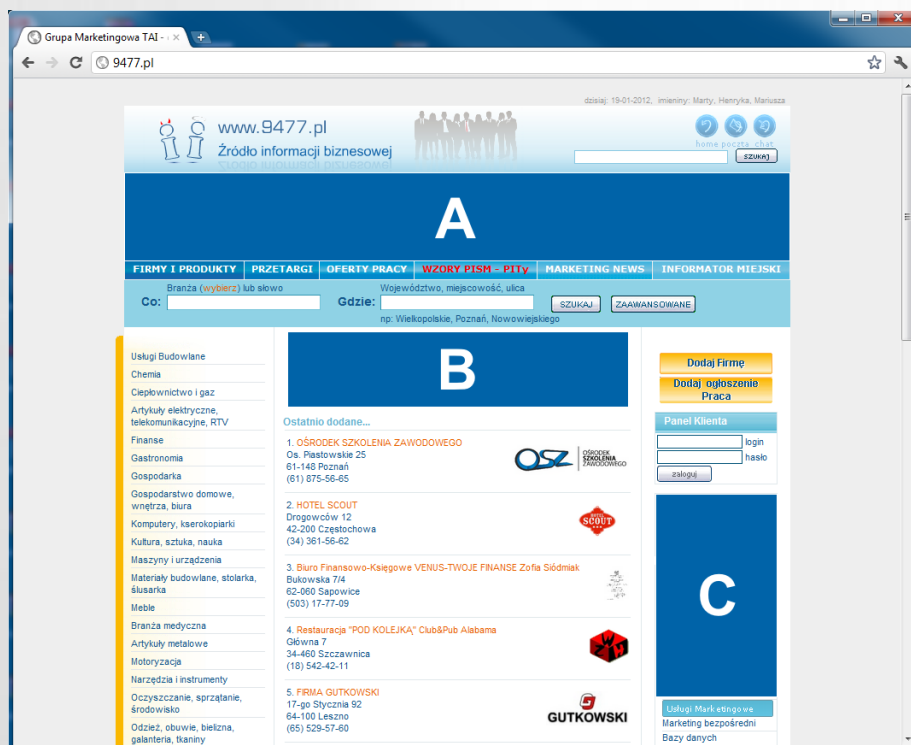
Grupa Marketingowa TAI -
9477.pl

dzisiaj: 19-01-2012, imieniny: Marty, Henryka, Mariusza

www.9477.pl
Źródło informacji biznesowej

home poczta chat
SZUKAJ

A

FIRMY I PRODUKTY | PRZETARGI | OFERTY PRACY | WZORY PISM - PITy | MARKETING NEWS | INFORMATOR MIEJSKI

Co: Branża (wybierz) lub słowo
Gdzie: Województwo, miejscowość, ulica
SZUKAJ ZAAWANSOWANE
np: Wielkopolskie, Poznań, Nowowiejskiego

Usługi Budowlane
Chemia
Ciepłownictwo i gaz
Artykuły elektryczne, telekomunikacyjne, RTV
Finanse
Gastronomia
Gospodarka
Gospodarstwo domowe, wnętrza, biura
Komputery, kserokopiarki
Kultura, sztuka, nauka
Maszyny i urządzenia
Materiały budowlane, stolarka, ślusarka
Meble
Branża medyczna
Artykuły metalowe
Motoryzacja
Narzędzia i instrumenty
Oczyszczanie, sprzątanie, środowisko
Odzież, obuwie, bielizna, galanteria, tkaniny

B

Ostatnio dodane...

1. OŚRODEK SZKOLENIA ZAWODOWEGO
Os. Piastowskie 25
61-148 Poznań
(61) 875-56-65
OSZ OŚRODEK SZKOLENIA ZAWODOWEGO

2. HOTEL SCOUT
Drogowców 12
42-200 Częstochowa
(34) 361-56-62
SCOUT

3. Biuro Finansowo-Księgowe VENUS-TWOJE FINANSE Zofia Siódmiak
Bukowska 7/4
62-060 Sapowice
(503) 17-77-09

4. Restauracja "POD KOLEJKĄ" Club&Pub Alabama
Główna 7
34-460 Szczawnica
(18) 542-42-11

5. FIRMA GUTKOWSKI
17-go Stycznia 92
64-100 Leszno
(65) 529-57-60
GUTKOWSKI

Dodaj Firmę
Dodaj ogłoszenie Praca

Panel Klienta
login
hasło
zaloguj

C

Usługi Marketingowe
Marketing bezpośredni
Bazy danych